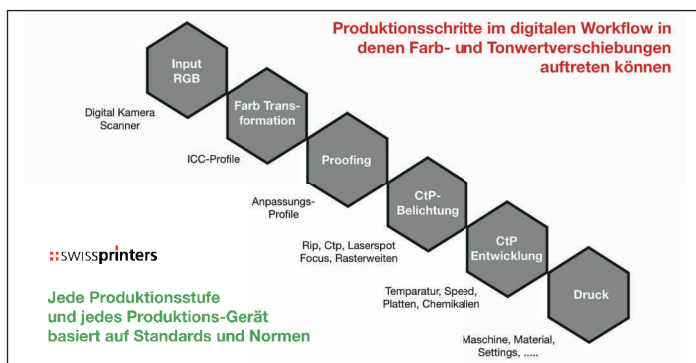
Produktionsschritte im digitalen Workflow in denen Farb- und Tonwertverschiebungen auftreten können

Input RGB

Digital Kamera Scanner

Farb Transformation

ICC-Profile

Proofing

Anpassungs-Profile

CtP-Belichtung

Rip, Ctp, Laserspot Focus, Rasterweiten

CtP Entwicklung

Temparatur, Speed, Platten, Chemikalien

Druck

Maschine, Material, Settings, .....

swissprinters

Jede Produktionsstufe und jedes Produktions-Gerät basiert auf Standards und Normen